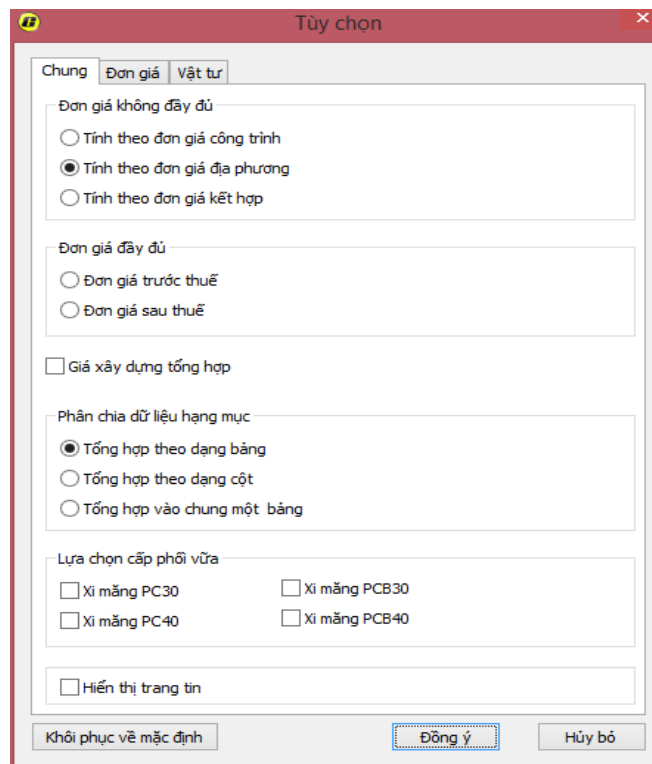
Tùy chọn

Chung | Đơn giá | Vật tư

Đơn giá không đầy đủ
Tính theo đơn giá công trình
Tính theo đơn giá địa phương
Tính theo đơn giá kết hợp

Đơn giá đầy đủ
Đơn giá trước thuế
Đơn giá sau thuế

Giá xây dựng tổng hợp

Phân chia dữ liệu hạng mục
Tổng hợp theo dạng bảng
Tổng hợp theo dạng cột
Tổng hợp vào chung một bảng

Lựa chọn cấp phối vữa
Xi măng PC30
Xi măng PCB30
Xi măng PC40
Xi măng PCB40

Hiển thị trang tin

Khôi phục về mặc định
Đồng ý
Hủy bỏ